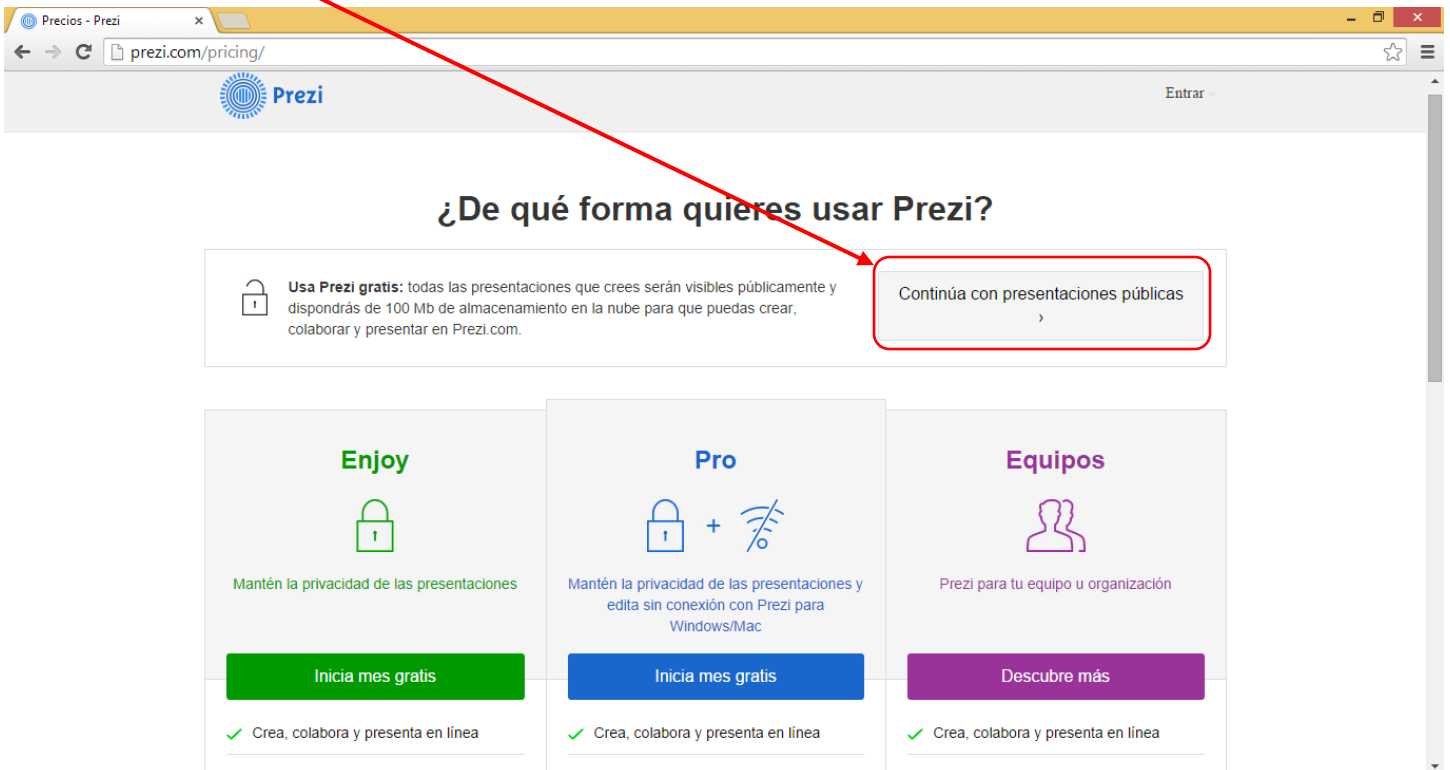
Precios - Prezi ×

prezi.com/pricing/

Prezi

Entrar

¿De qué forma quieres usar Prezi?

**Usa Prezi gratis:** todas las presentaciones que crees serán visibles públicamente y dispondrás de 100 Mb de almacenamiento en la nube para que puedas crear, colaborar y presentar en Prezi.com.

Continúa con presentaciones públicas ›

Enjoy

Mantén la privacidad de las presentaciones

Inicia mes gratis

✓ Crea, colabora y presenta en línea

Pro

Mantén la privacidad de las presentaciones y edita sin conexión con Prezi para Windows/Mac

Inicia mes gratis

✓ Crea, colabora y presenta en línea

Equipos

Prezi para tu equipo u organización

Descubre más

✓ Crea, colabora y presenta en línea